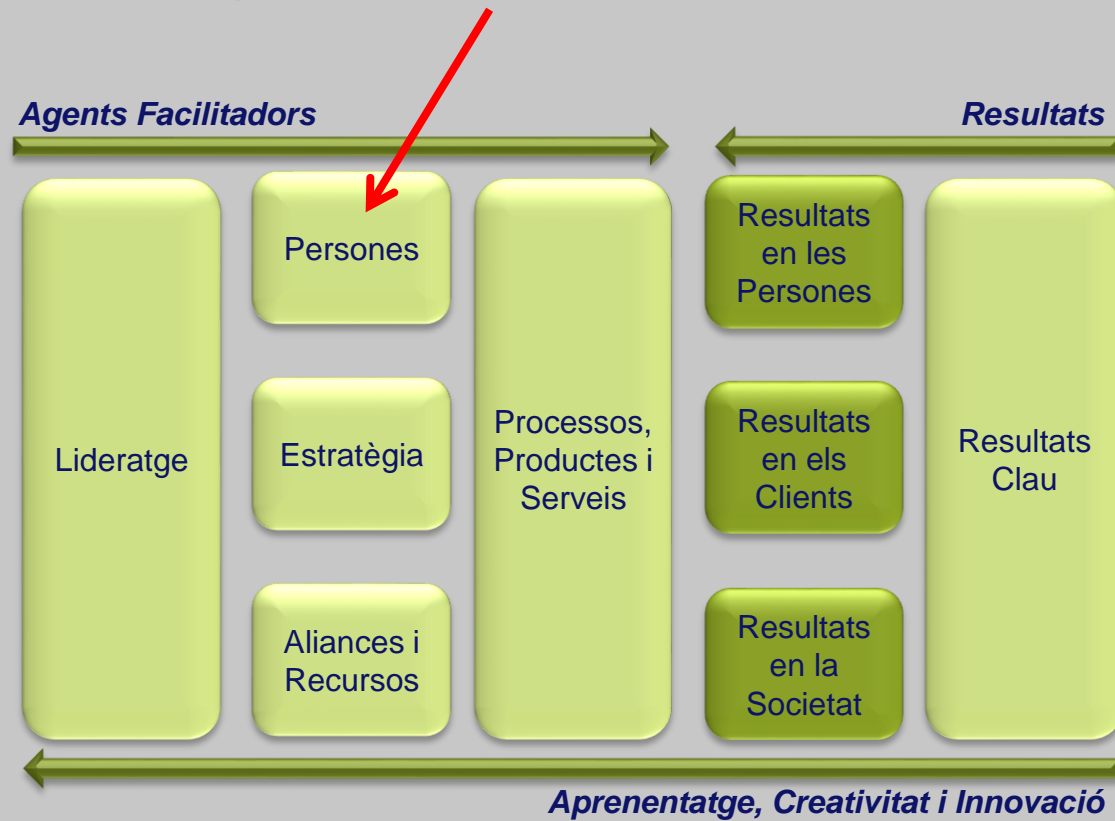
Agents Facilitadors

Resultats

Lideratge

Persones

Estratègia

Aliances i Recursos

Processos, Productes i Serveis

Resultats en les Persones

Resultats en els Clients

Resultats en la Societat

Resultats Clau

Aprenentatge, Creativitat i Innovació